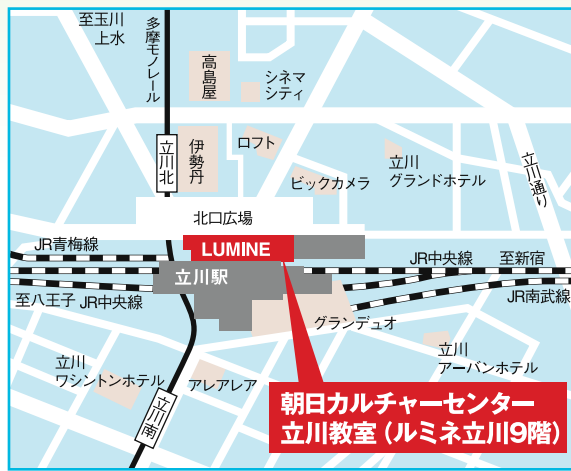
至玉川上水

多摩モノレール

高島屋

シネマシティ

立川北

伊勢丹

ロフト

立川グランドホテル

立川通り

ビックカメラ

北口広場

JR青梅線

LUMINE

JR中央線

至新宿

立川駅

至八王子

JR中央線

JR南武線

グランデュオ

立川ワシントンホテル

立川アーバンホテル

アレアレア

立川南

朝日カルチャーセンター
立川教室（ルミネ立川9階）